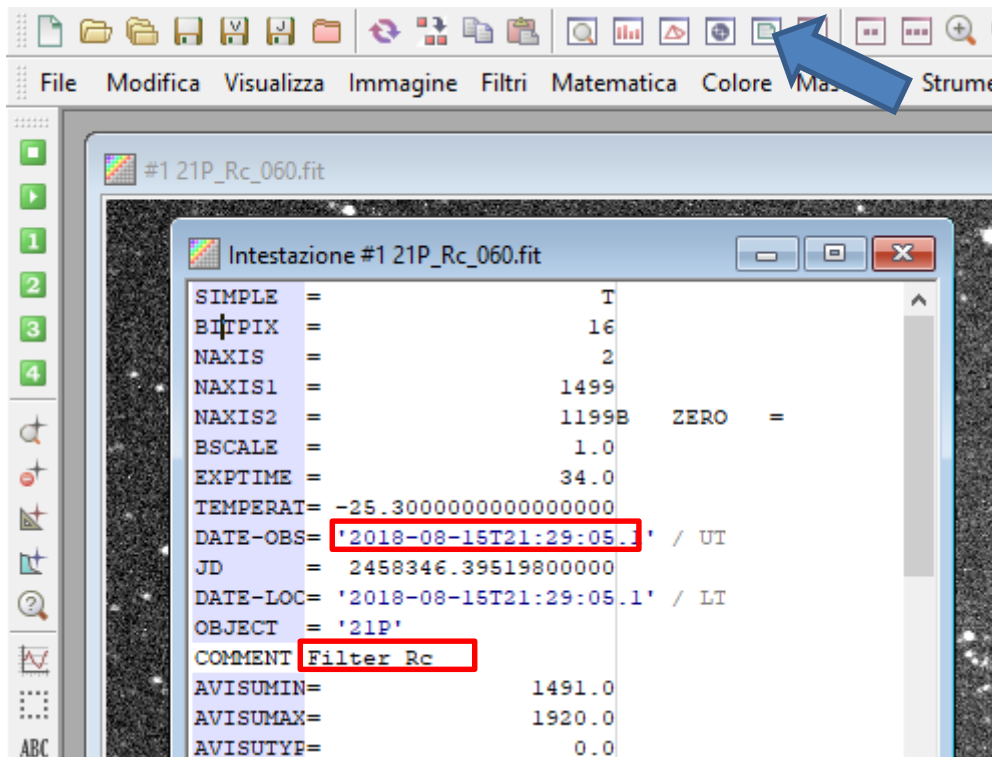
File Modifica Visualizza Immagine Filtri Matematica Colore Mas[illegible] Strume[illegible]

1
2
3
4
ABC

#1 21P_Rc_060.fit

Intestazione #1 21P_Rc_060.fit

SIMPLE = T
BITPIX = 16
NAXIS = 2
NAXIS1 = 1499
NAXIS2 = 1199B ZERO =
BSCALE = 1.0
EXPTIME = 34.0
TEMPERAT= -25.3000000000000000
DATE-OBS= '2018-08-15T21:29:05.1' / UT
JD = 2458346.39519800000
DATE-LOC= '2018-08-15T21:29:05.1' / LT
OBJECT = '21P'
COMMENT Filter Rc
AVISUMIN= 1491.0
AVISUMAX= 1920.0
AVISUTYP= 0.0